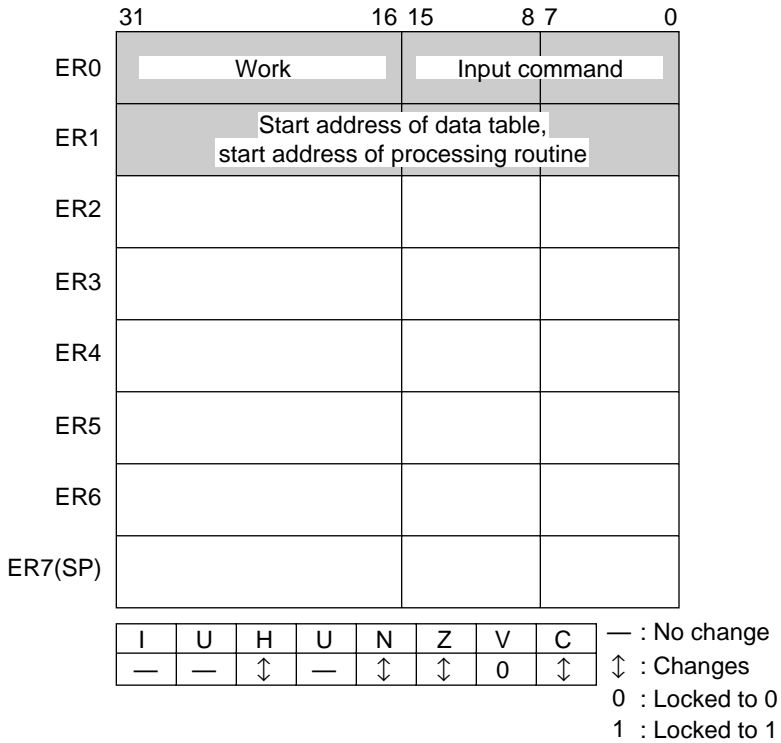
31 16 15 8 7 0

ER0 Work Input command

ER1 Start address of data table, start address of processing routine

ER2

ER3

ER4

ER5

ER6

ER7(SP)

| I | U | H | U | N | Z | V | C |
|---|---|---|---|---|---|---|---|
| — | — | ↕ | — | ↕ | ↕ | 0 | ↕ |

— : No change
↕ : Changes
0 : Locked to 0
1 : Locked to 1